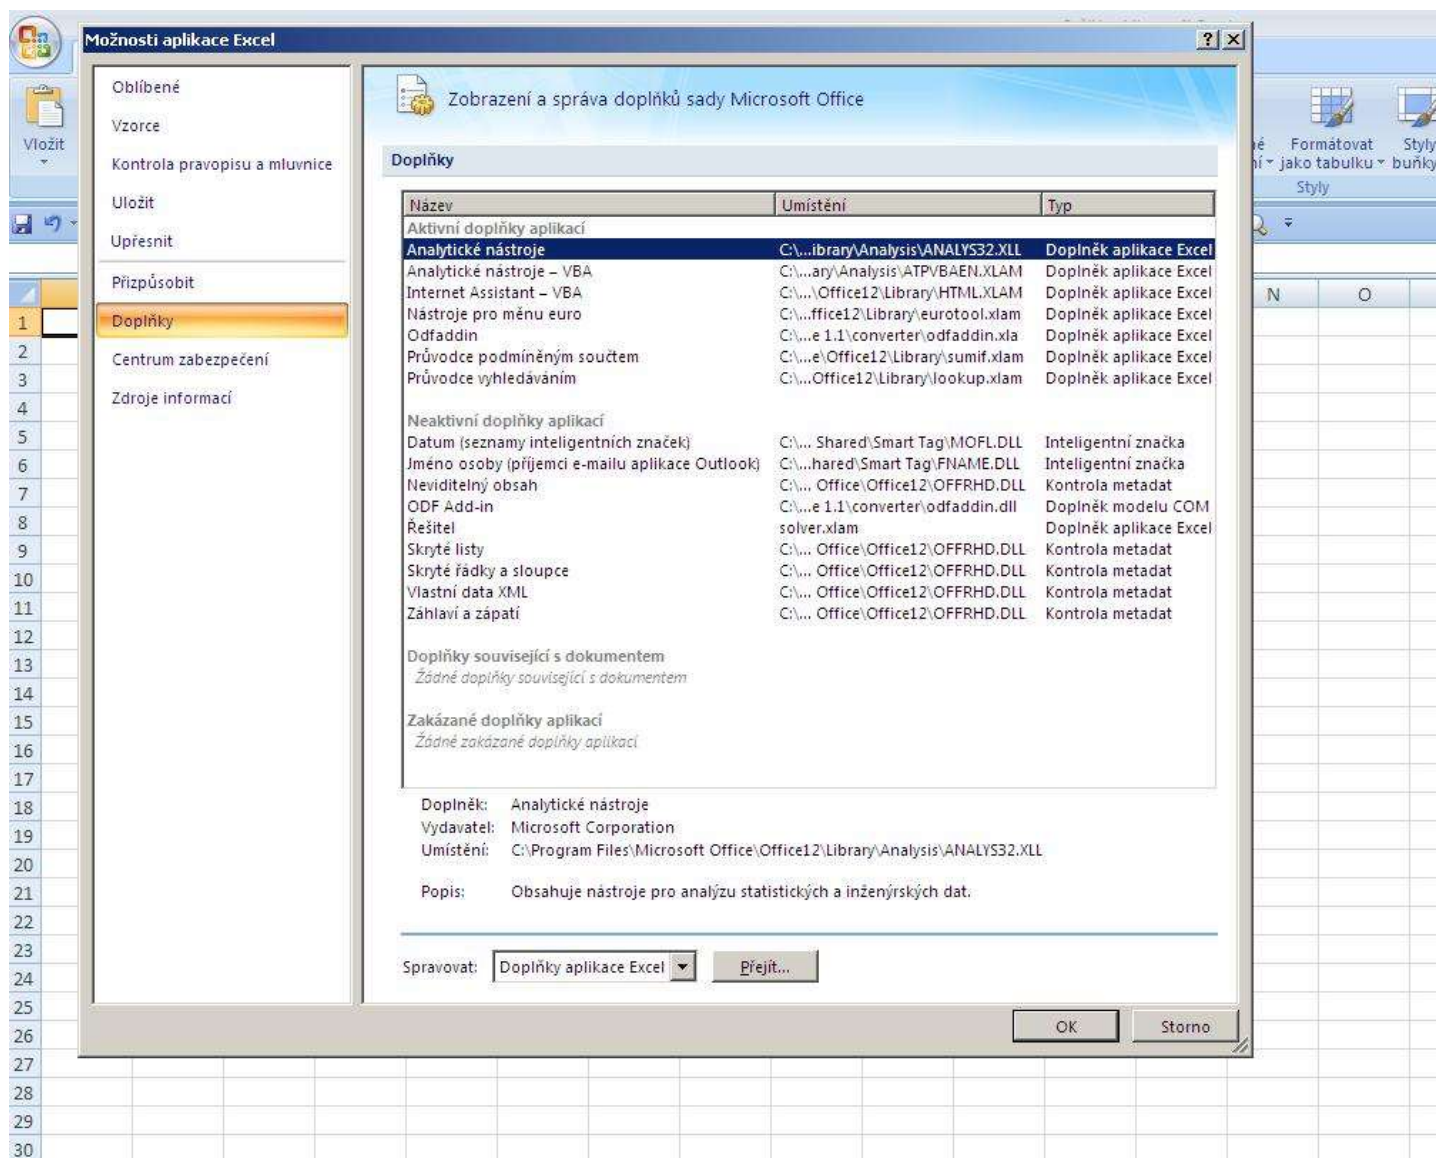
Možnosti aplikace Excel

Vložit

Oblíbené
Vzorce
Kontrola pravopisu a mluvnice
Uložit
Upřesnit
Přizpůsobit
Doplňky
Centrum zabezpečení
Zdroje informací

Zobrazení a správa doplňků sady Microsoft Office

Doplňky

| Název | Umístění | Typ |
|---|---|---|
| Aktivní doplňky aplikací | | |
| Analytické nástroje | C:\...ibrary\Analysis\ANALYS32.XLL | Doplněk aplikace Excel |
| Analytické nástroje – VBA | C:\...ary\Analysis\ATPVBAEN.XLAM | Doplněk aplikace Excel |
| Internet Assistant – VBA | C:\...\Office12\Library\HTML.XLAM | Doplněk aplikace Excel |
| Nástroje pro měnu euro | C:\...ffice12\Library\eurotool.xlam | Doplněk aplikace Excel |
| Odfaddin | C:\...e 1.1\converter\odfaddin.xla | Doplněk aplikace Excel |
| Průvodce podmíněným součtem | C:\...e\Office12\Library\sumif.xlam | Doplněk aplikace Excel |
| Průvodce vyhledáváním | C:\...Office12\Library\lookup.xlam | Doplněk aplikace Excel |
| Neaktivní doplňky aplikací | | |
| Datum (seznamy inteligentních značek) | C:\... Shared\Smart Tag\MOFL.DLL | Inteligentní značka |
| Jméno osoby (příjemci e-mailu aplikace Outlook) | C:\...hared\Smart Tag\FNAME.DLL | Inteligentní značka |
| Neviditelný obsah | C:\... Office\Office12\OFFRHD.DLL | Kontrola metadat |
| ODF Add-in | C:\...e 1.1\converter\odfaddin.dll | Doplněk modelu COM |
| Řešitel | solver.xlam | Doplněk aplikace Excel |
| Skryté listy | C:\... Office\Office12\OFFRHD.DLL | Kontrola metadat |
| Skryté řádky a sloupce | C:\... Office\Office12\OFFRHD.DLL | Kontrola metadat |
| Vlastní data XML | C:\... Office\Office12\OFFRHD.DLL | Kontrola metadat |
| Záhlaví a zápatí | C:\... Office\Office12\OFFRHD.DLL | Kontrola metadat |
| Doplňky související s dokumentem | | |
| Žádné doplňky související s dokumentem | | |
| Zakázané doplňky aplikací | | |
| Žádné zakázané doplňky aplikací | | |

Doplněk: Analytické nástroje
Vydavatel: Microsoft Corporation
Umístění: C:\Program Files\Microsoft Office\Office12\Library\Analysis\ANALYS32.XLL

Popis: Obsahuje nástroje pro analýzu statistických a inženýrských dat.

Spravovat: Doplňky aplikace Excel  Přejít...

OK  Storno

Formátovat jako tabulku  Styly buňky  Styly
N  O
1 2 3 4 5 6 7 8 9 10 11 12 13 14 15 16 17 18 19 20 21 22 23 24 25 26 27 28 29 30